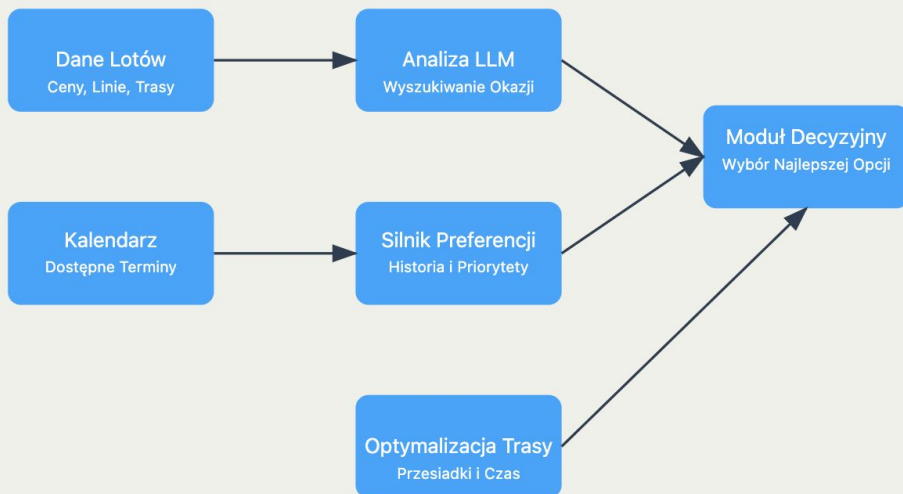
Dane Lotów
Ceny, Linie, Trasy

Analiza LLM
Wyszukiwanie Okazji

Moduł Decyzyjny
Wybór Najlepszej Opcji

Kalendarz
Dostępne Terminy

Silnik Preferencji
Historia i Priorytety

Optymalizacja Trasy
Przesiadki i Czas